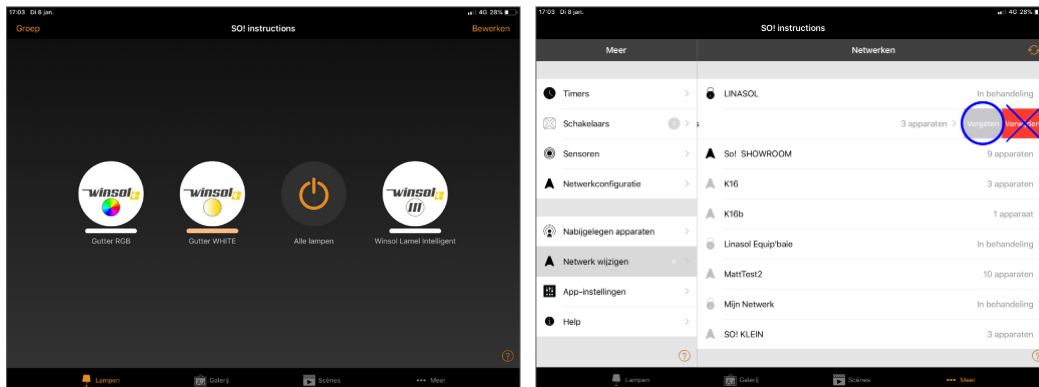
17:03 Di 8 jan.
4G 28%
Groep
SO! instructions
Bewerken

winsol
Gutter RGB
winsol
Gutter WHITE
Alle lampen
winsol
Winsol Lamel Intelligent

?

Lampen
Galerij
Scènes
Meer

17:03 Di 8 jan.
4G 28%
SO! instructions

Meer
Timers
Schakelaars
Sensoren
Netwerkconfiguratie
Nabijgelegen apparaten
Netwerk wijzigen
App-instellingen
Help

Netwerken
LINASOL
In behandeling
3 apparaten
Vergeten
Verwijderen
So! SHOWROOM
9 apparaten
K16
3 apparaten
K16b
1 apparaat
Linasol Equip'baie
In behandeling
MattTest2
10 apparaten
Mijn Netwerk
In behandeling
SO! KLEIN
3 apparaten

Lampen
Galerij
Scènes
Meer